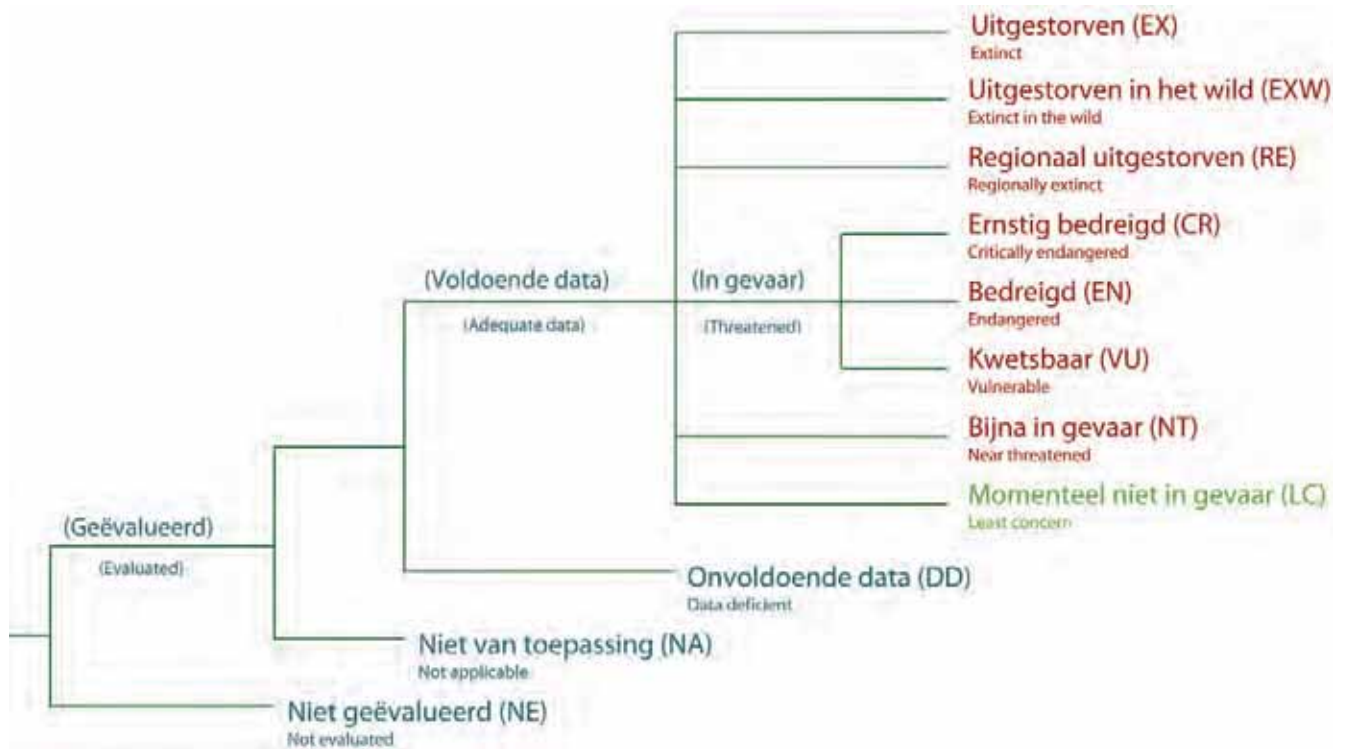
Uitgestorven (EX)
Extinct

Uitgestorven in het wild (EXW)
Extinct in the wild

Regionaal uitgestorven (RE)
Regionally extinct

Ernstig bedreigd (CR)
Critically endangered

(Voldoende data)
(Adequate data)

(In gevaar)
(Threatened)

Bedreigd (EN)
Endangered

Kwetsbaar (VU)
Vulnerable

Bijna in gevaar (NT)
Near threatened

Momenteel niet in gevaar (LC)
Least concern

(Geëvalueerd)
(Evaluated)

Onvoldoende data (DD)
Data deficient

Niet van toepassing (NA)
Not applicable

Niet geëvalueerd (NE)
Not evaluated